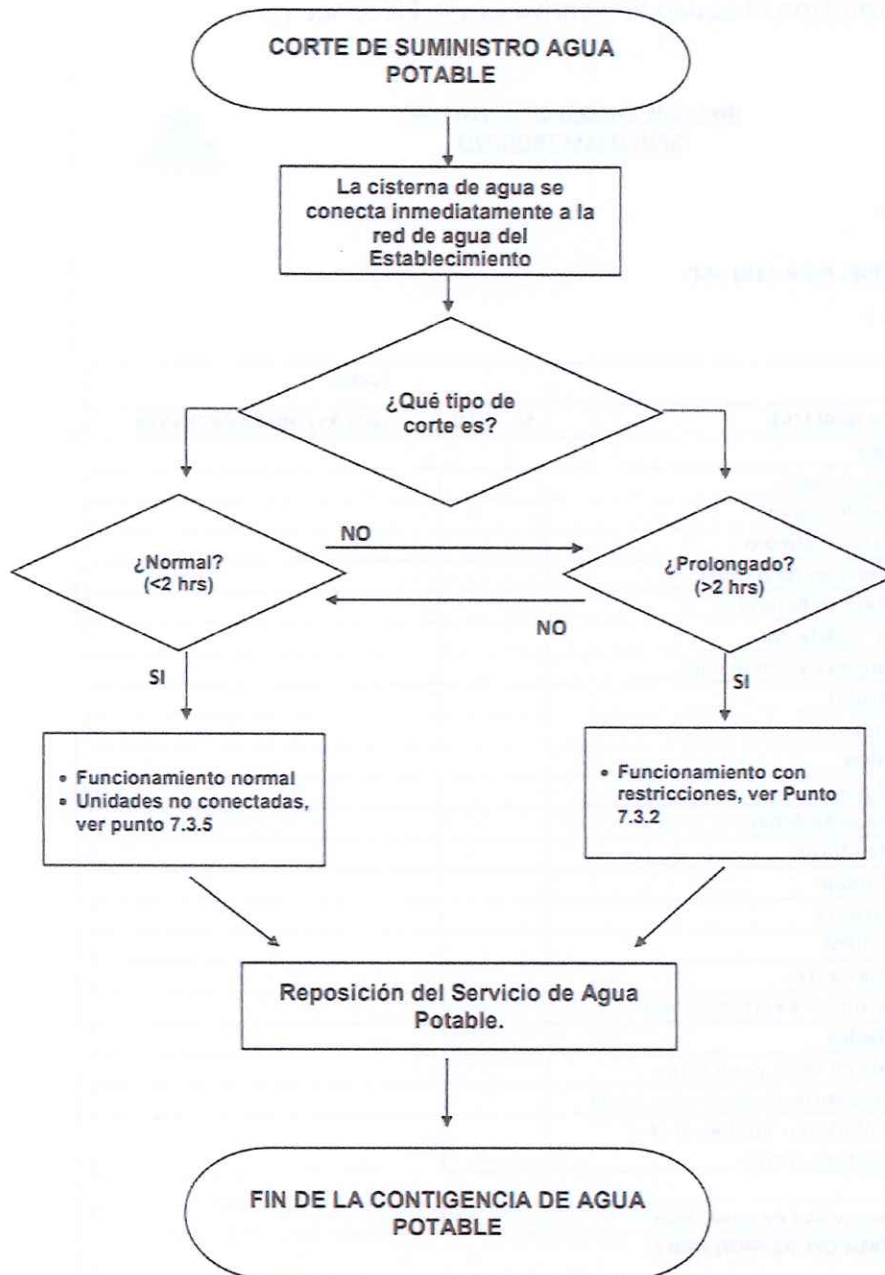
CORTE DE SUMINISTRO AGUA POTABLE

La cisterna de agua se conecta inmediatamente a la red de agua del Establecimiento

¿Qué tipo de corte es?

¿Normal? (<2 hrs)

NO

¿Prolongado? (>2 hrs)

NO

SI

SI

• Funcionamiento normal
• Unidades no conectadas, ver punto 7.3.5

• Funcionamiento con restricciones, ver Punto 7.3.2

Reposición del Servicio de Agua Potable.

FIN DE LA CONTIGENCIA DE AGUA POTABLE